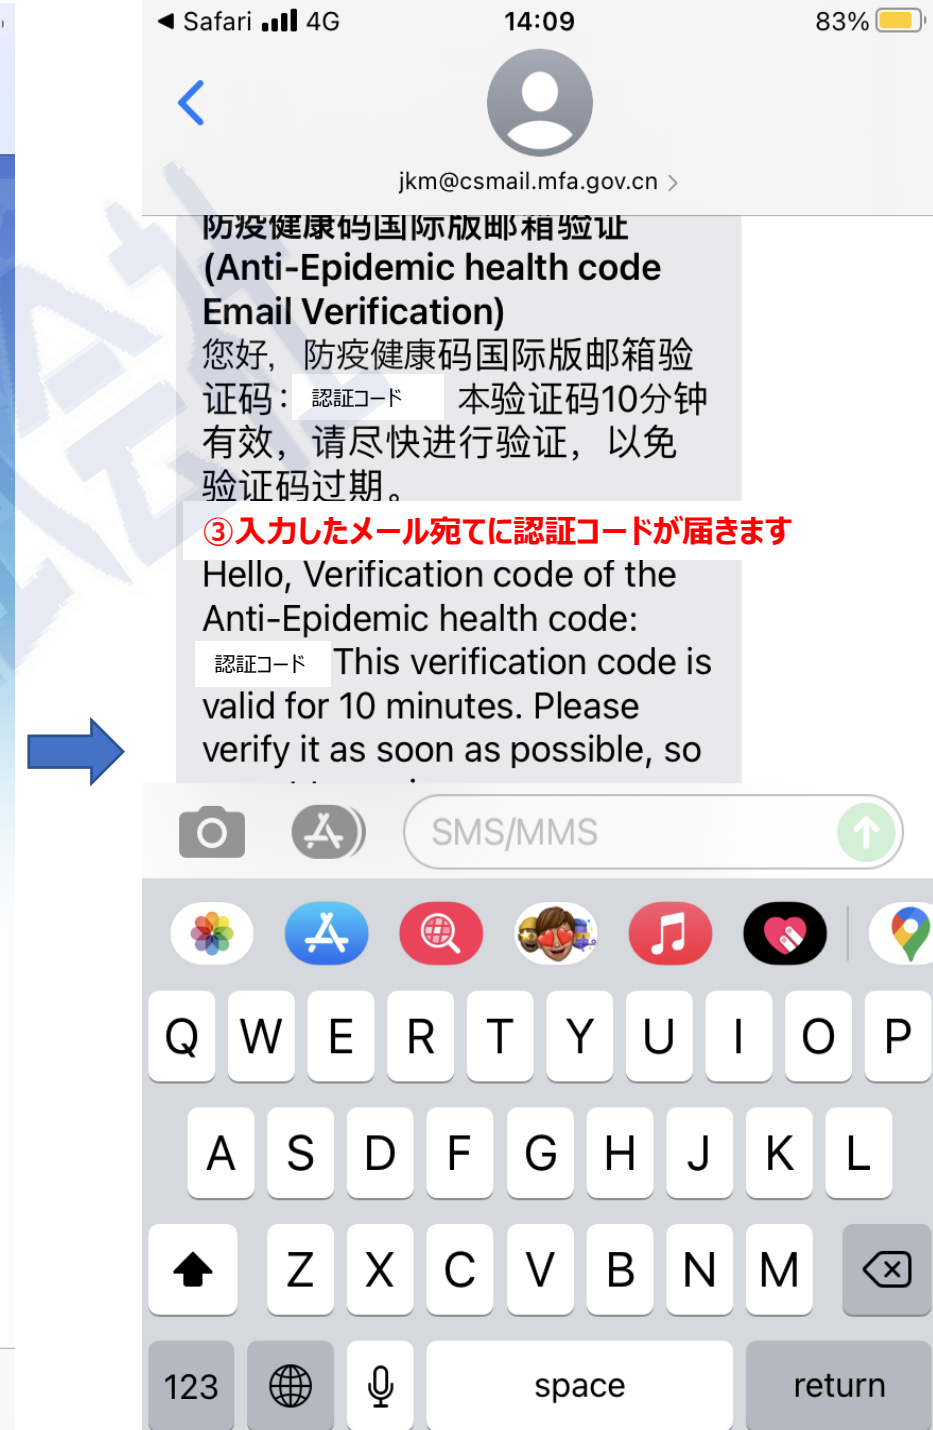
◀ Safari 4G 14:09 83%

jkm@csmail.mfa.gov.cn >

防疫健康码国际版邮箱验证 (Anti-Epidemic health code Email Verification)
您好，防疫健康码国际版邮箱验证码：認証コード 本验证码10分钟有效，请尽快进行验证，以免验证码过期。

③入力したメール宛てに認証コードが届きます

Hello, Verification code of the Anti-Epidemic health code: 認証コード This verification code is valid for 10 minutes. Please verify it as soon as possible, so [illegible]

SMS/MMS

Q W E R T Y U I O P
A S D F G H J K L
Z X C V B N M
123 space return